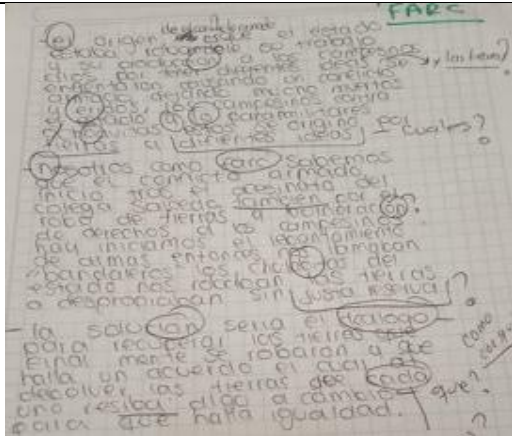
FARC

de la dónde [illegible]

El origen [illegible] estado estaba robando a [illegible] y su producción a los campesinos y los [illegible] ellos por tener diferentes ideas se enfrentaron creando un conflicto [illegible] muchos muertos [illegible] los campesinos contra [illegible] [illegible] paramilitares y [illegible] estos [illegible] por tierras o diferentes ideas ¿Cuales?

Nosotros como farc sabemos que el conflicto armado inicio tras el asesinato del colega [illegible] tambien por el robo de tierras a campesinos. de derechos a los campesinos. hay iniciamos el levantamiento de armas entonces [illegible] los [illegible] bandoleros los chulavitas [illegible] tierras estado nos robaban las tierras o desprociaban sin justa igualdad ?

La solución seria el dialogo para recuperar los tierras que finalmente se robaron y que halla un acuerdo el cual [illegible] devolver las tierras de cada uno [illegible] algo a cambio para que halla igualdad. ¿que? ¿como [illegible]?